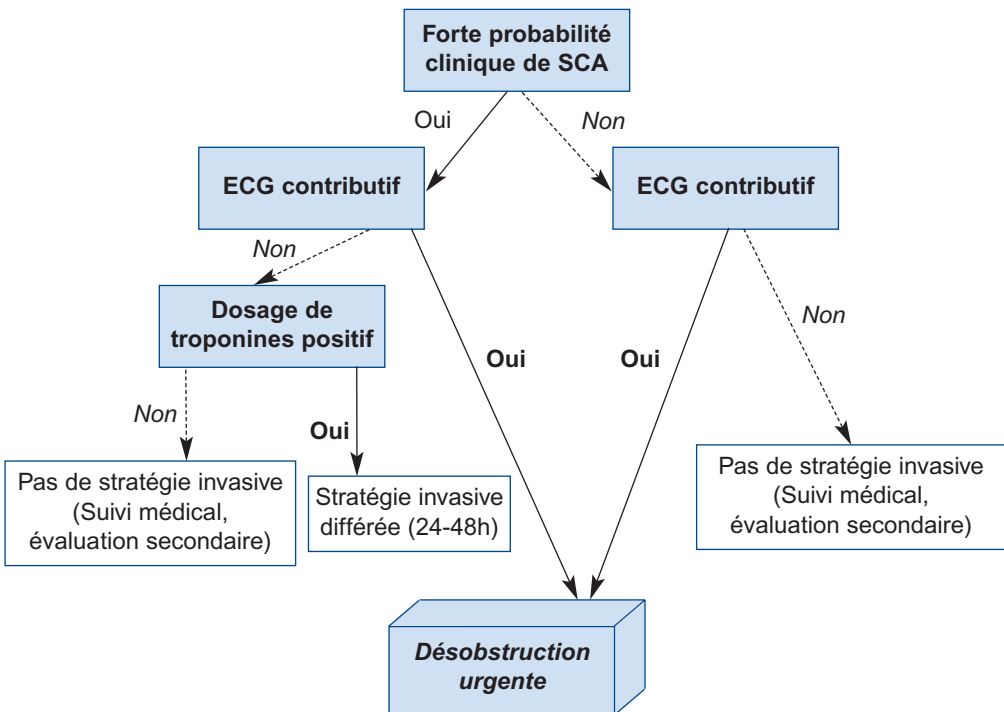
Forte probabilité clinique de SCA

Oui

Non

ECG contributif

ECG contributif

Non

Dosage de troponines positif

Oui

Oui

Non

Non

Oui

Pas de stratégie invasive (Suivi médical, évaluation secondaire)

Stratégie invasive différée (24-48h)

Pas de stratégie invasive (Suivi médical, évaluation secondaire)

Désobstruction urgente